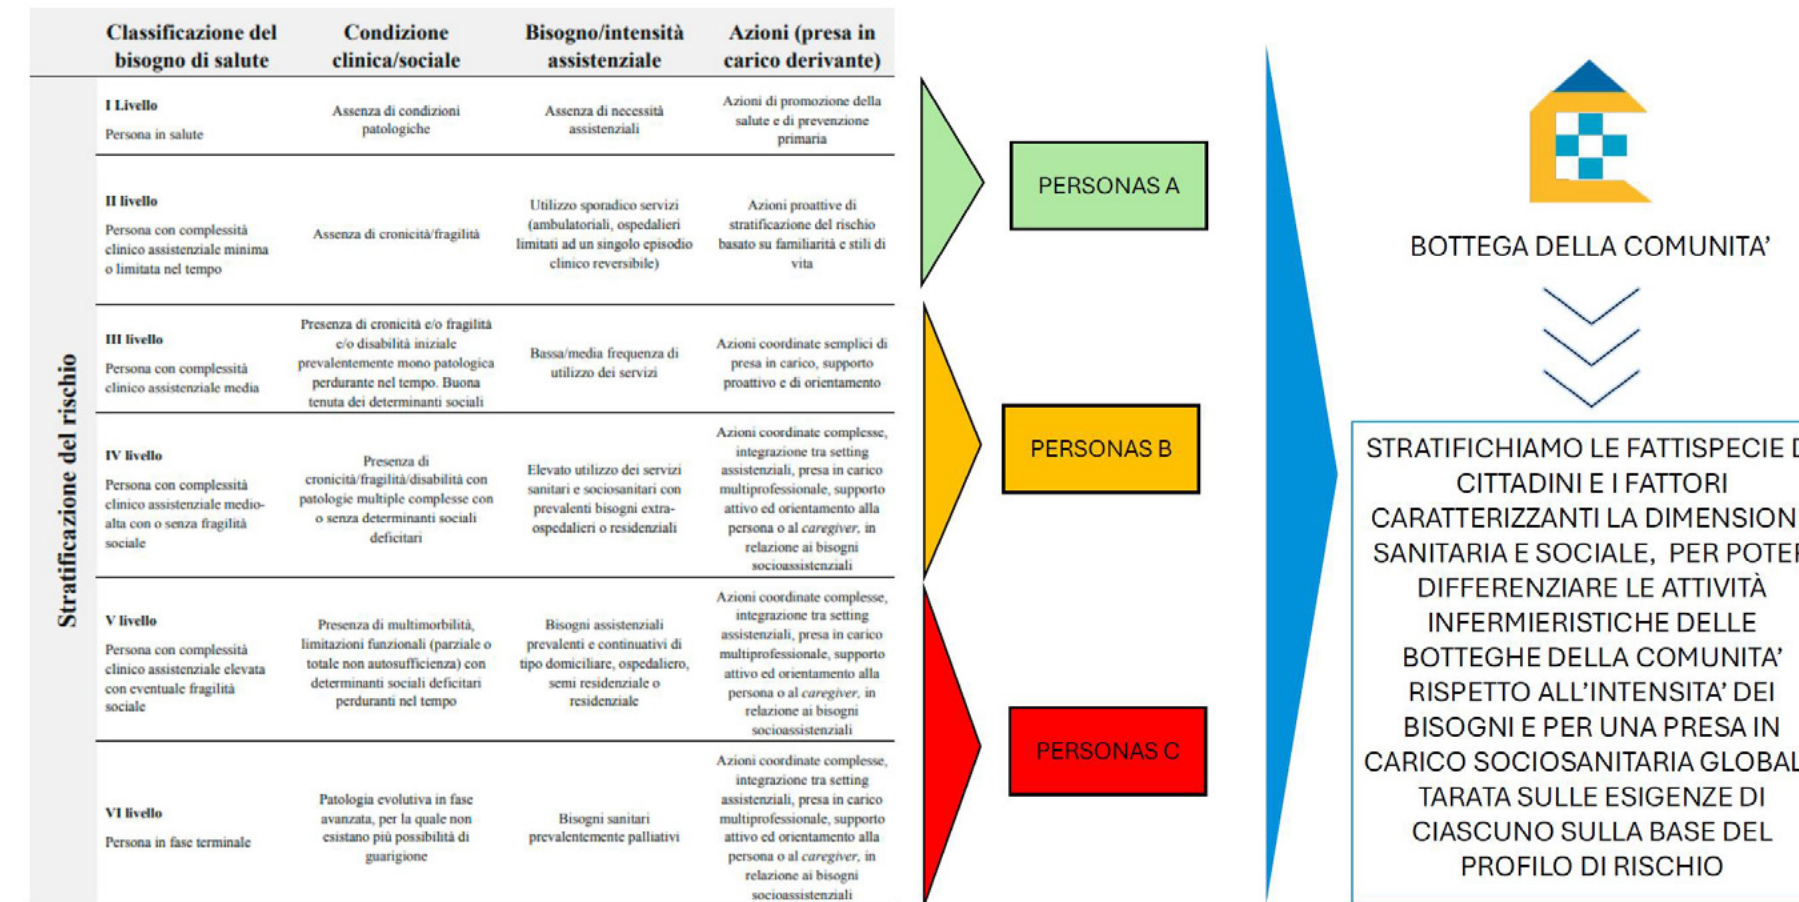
| | Classificazione del bisogno di salute | Condizione clinica/sociale | Bisogno/intensità assistenziale | Azioni (presa in carico derivante) |
|---|---|---|---|---|
| Stratificazione del rischio | I Livello Persona in salute | Assenza di condizioni patologiche | Assenza di necessità assistenziali | Azioni di promozione della salute e di prevenzione primaria |
| | II livello Persona con complessità clinico assistenziale minima o limitata nel tempo | Assenza di cronicità/fragilità | Utilizzo sporadico servizi (ambulatoriali, ospedalieri limitati ad un singolo episodio clinico reversibile) | Azioni proattive di stratificazione del rischio basato su familiarità e stili di vita |
| | III livello Persona con complessità clinico assistenziale media | Presenza di cronicità e/o fragilità e/o disabilità iniziale prevalentemente mono patologica perdurante nel tempo. Buona tenuta dei determinanti sociali | Bassa/media frequenza di utilizzo dei servizi | Azioni coordinate semplici di presa in carico, supporto proattivo e di orientamento |
| | IV livello Persona con complessità clinico assistenziale medio-alta con o senza fragilità sociale | Presenza di cronicità/fragilità/disabilità con patologie multiple complesse con o senza determinanti sociali deficitari | Elevato utilizzo dei servizi sanitari e sociosanitari con prevalenti bisogni extra-ospedalieri o residenziali | Azioni coordinate complesse, integrazione tra setting assistenziali, presa in carico multiprofessionale, supporto attivo ed orientamento alla persona o al caregiver, in relazione ai bisogni socioassistenziali |
| | V livello Persona con complessità clinico assistenziale elevata con eventuale fragilità sociale | Presenza di multimorbilità, limitazioni funzionali (parziale o totale non autosufficienza) con determinanti sociali deficitari perduranti nel tempo | Bisogni assistenziali prevalenti e continuativi di tipo domiciliare, ospedaliero, semi residenziale o residenziale | Azioni coordinate complesse, integrazione tra setting assistenziali, presa in carico multiprofessionale, supporto attivo ed orientamento alla persona o al caregiver, in relazione ai bisogni socioassistenziali |
| | VI livello Persona in fase terminale | Patologia evolutiva in fase avanzata, per la quale non esistano più possibilità di guarigione | Bisogni sanitari prevalentemente palliativi | Azioni coordinate complesse, integrazione tra setting assistenziali, presa in carico multiprofessionale, supporto attivo ed orientamento alla persona o al caregiver, in relazione ai bisogni socioassistenziali |

PERSONAS A

PERSONAS B

PERSONAS C

BOTTEGA DELLA COMUNITA'

STRATIFICHIAMO LE FATTISPECIE D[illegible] CITTADINI E I FATTORI CARATTERIZZANTI LA DIMENSION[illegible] SANITARIA E SOCIALE, PER POTE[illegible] DIFFERENZIARE LE ATTIVITÀ INFERMIERISTICHE DELLE BOTTEGHE DELLA COMUNITA' RISPETTO ALL'INTENSITA' DEI BISOGNI E PER UNA PRESA IN CARICO SOCIOSANITARIA GLOBAL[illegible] TARATA SULLE ESIGENZE DI CIASCUNO SULLA BASE DEL PROFILO DI RISCHIO